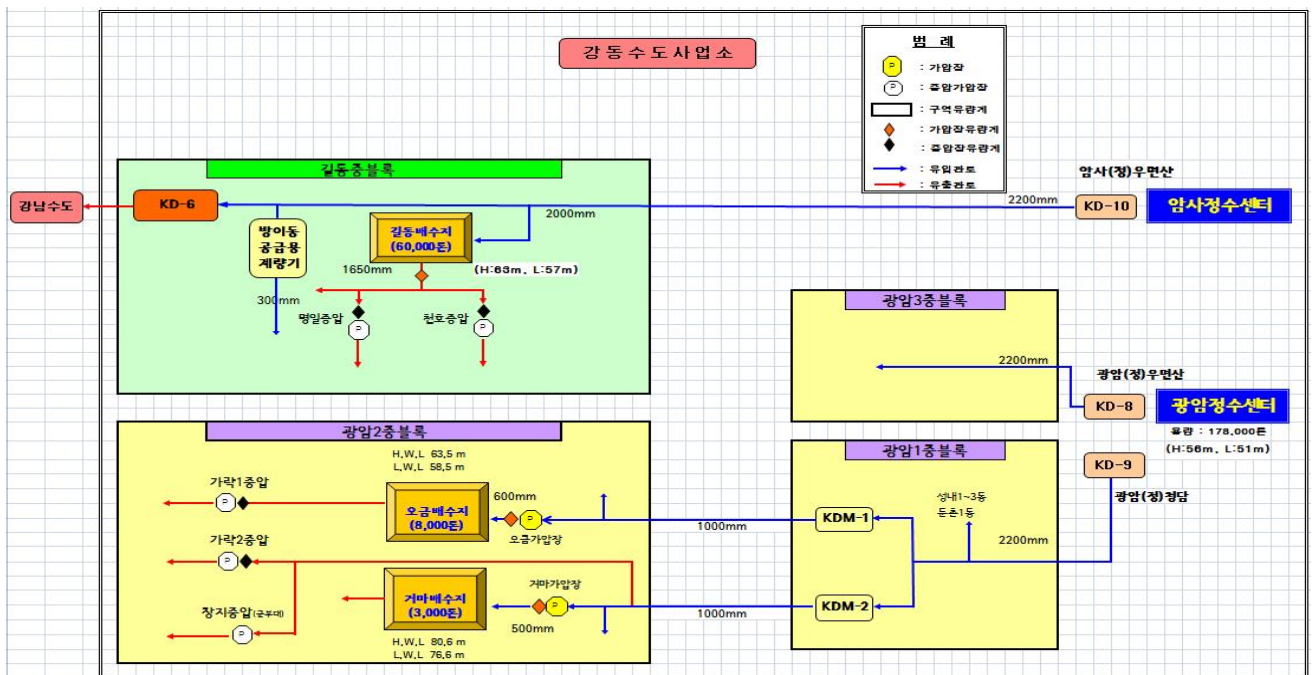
강동수도사업소

범 례
P : 가압장
P : 중압가압장
: 구역유량계
: 가압장유량계
: 중압장유량계
: 유입관로
: 유출관로

길동중블록
강남수도
KD-6
방이동 공급용 계량기
길동배수지 (60,000톤)
2000mm
1650mm
(H:63m, L:57m)
300mm
명일중압
천호중압

암사(정)우면산
2200mm
KD-10
암사정수센터

광암3중블록
2200mm
광암(정)우면산
KD-8
광암정수센터
용량 : 178,000톤
(H:56m, L:51m)
KD-9
광암(정)청담

광암2중블록
H.W.L 63.5 m
L.W.L 58.5 m
가락1중압
오금배수지 (8,000톤)
600mm
오금가압장
1000mm
가락2중압
거마가압장
거마배수지 (3,000톤)
장지중압(군부대)
500mm
1000mm
H.W.L 80.6 m
L.W.L 76.6 m

광암1중블록
KDM-1
성내1~3동
둔촌1동
2200mm
KDM-2